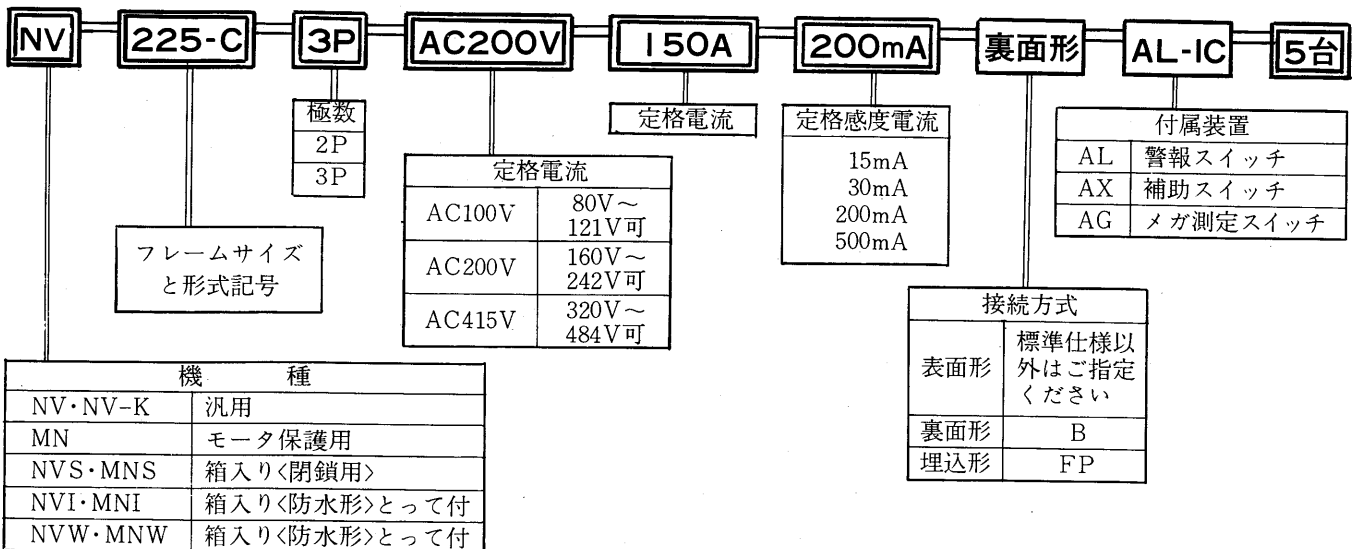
NV 225-C 3P AC200V 150A 200mA 裏面形 AL-IC 5台

| 極数 |
|---|
| 2P |
| 3P |

定格電流

| 定格電流 | |
|---|---|
| AC100V | 80V～121V可 |
| AC200V | 160V～242V可 |
| AC415V | 320V～484V可 |

| 定格感度電流 |
|---|
| 15mA 30mA 200mA 500mA |

| 付属装置 | |
|---|---|
| AL | 警報スイッチ |
| AX | 補助スイッチ |
| AG | メガ測定スイッチ |

フレームサイズと形式記号

| 接続方式 | |
|---|---|
| 表面形 | 標準仕様以外はご指定ください |
| 裏面形 | B |
| 埋込形 | FP |

| 機　種 | |
|---|---|
| NV・NV-K | 汎用 |
| MN | モータ保護用 |
| NVS・MNS | 箱入り〈閉鎖用〉 |
| NVI・MNI | 箱入り〈防水形〉とって付 |
| NVW・MNW | 箱入り〈防水形〉とって付 |